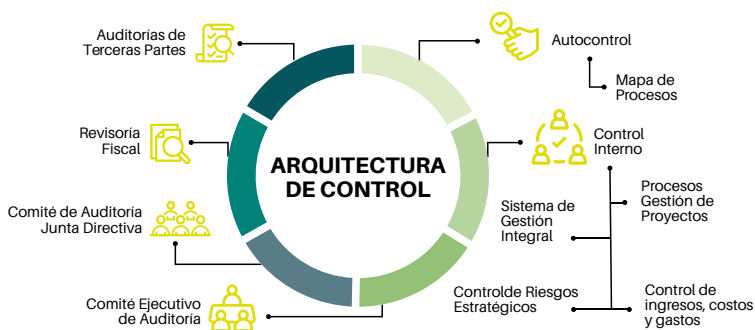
ARQUITECTURA DE CONTROL

Autocontrol

Mapa de Procesos

Control Interno

Procesos Gestión de Proyectos

Sistema de Gestión Integral

Controlde Riesgos Estratégicos

Control de ingresos, costos y gastos

Auditorías de Terceras Partes

Revisoría Fiscal

Comité de Auditoría Junta Directiva

Comité Ejecutivo de Auditoría